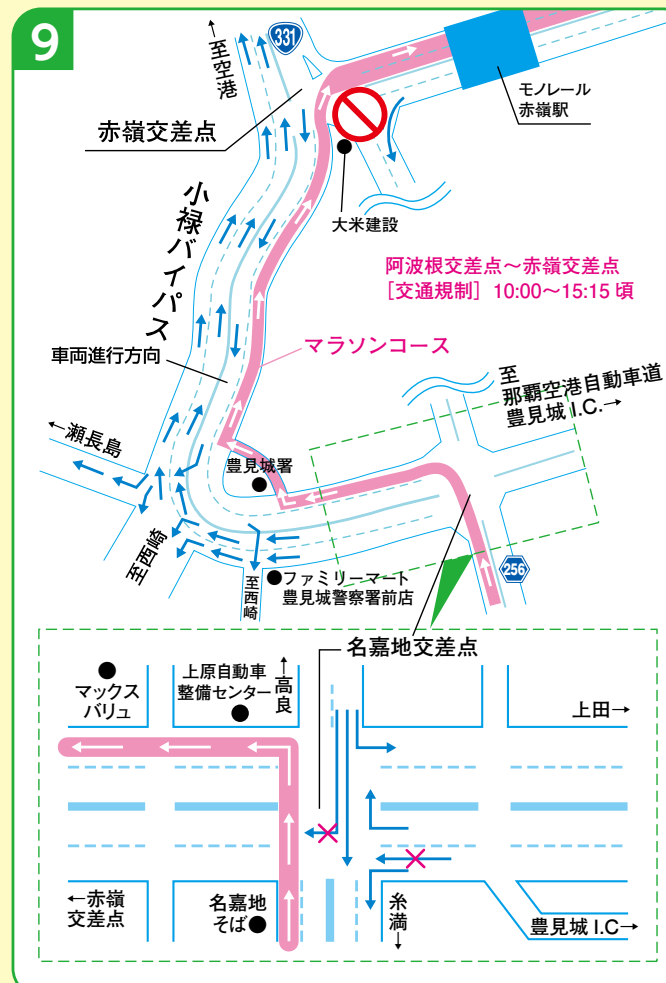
9

331

←至空港

モノレール
赤嶺駅

赤嶺交差点

大米建設

小禄バイパス

阿波根交差点～赤嶺交差点
［交通規制］10:00～15:15 頃

マラソンコース

車両進行方向

至
那覇空港自動車道
豊見城 I.C.→

←瀬長島

豊見城署

至西崎

至西崎

●ファミリーマート
豊見城警察署前店

256

名嘉地交差点

マックス
バリュ

上原自動車
整備センター

↑高良

上田→

←赤嶺
交差点

名嘉地
そば

糸満↓

豊見城 I.C→